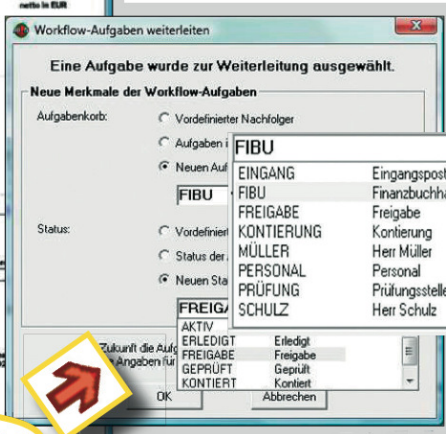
netto in EUR

Workflow-Aufgaben weiterleiten

Eine Aufgabe wurde zur Weiterleitung ausgewählt.

Neue Merkmale der Workflow-Aufgaben

Aufgabenkorb:

Vordefinierter Nachfolger

Aufgaben i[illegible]

Neuen Auf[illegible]

FIBU

Status:

Vordefiniert

Status der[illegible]

Neuen Sta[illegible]

FREIGA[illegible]

Zukunft die Auf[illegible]
Angaben für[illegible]

OK

Abbrechen

FIBU

| | |
|---|---|
| EINGANG | Eingangspost |
| FIBU | Finanzbuchha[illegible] |
| FREIGABE | Freigabe |
| KONTIERUNG | Kontierung |
| MÜLLER | Herr Müller |
| PERSONAL | Personal |
| PRÜFUNG | Prüfungsstelle |
| SCHULZ | Herr Schulz |

| | |
|---|---|
| AKTIV | |
| ERLEDIGT | Erledigt |
| FREIGABE | Freigabe |
| GEPRÜFT | Geprüft |
| KONTIERT | Kontiert |